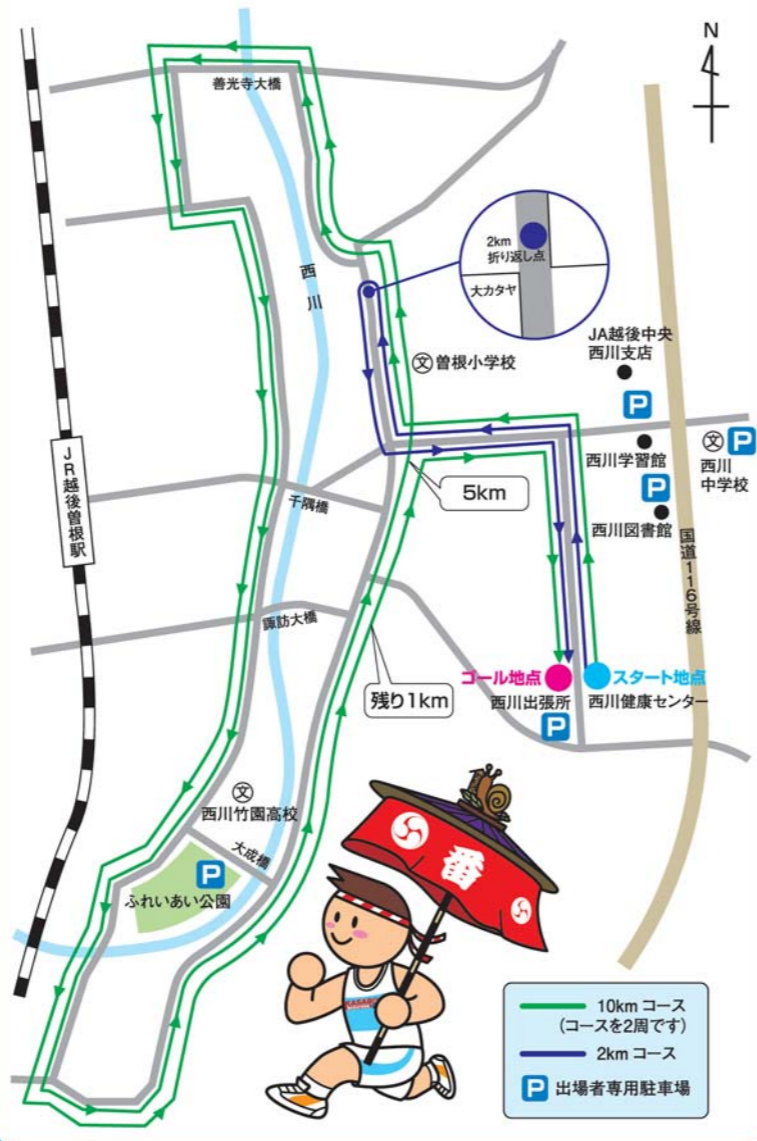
N

善光寺大橋

西
川

2km
折り返し点

大カタヤ

JA越後中央
西川支店

曽根小学校

P

西川学習館

P

西川
中学校

P

5km

西川図書館

千隅橋

JR越後曽根駅

国道116号線

諏訪大橋

ゴール地点

スタート地点

残り1km

西川出張所

西川健康センター

P

西川竹園高校

大成橋

P

ふれあい公園

番

10km コース
(コースを2周です)

2km コース

P 出場者専用駐車場